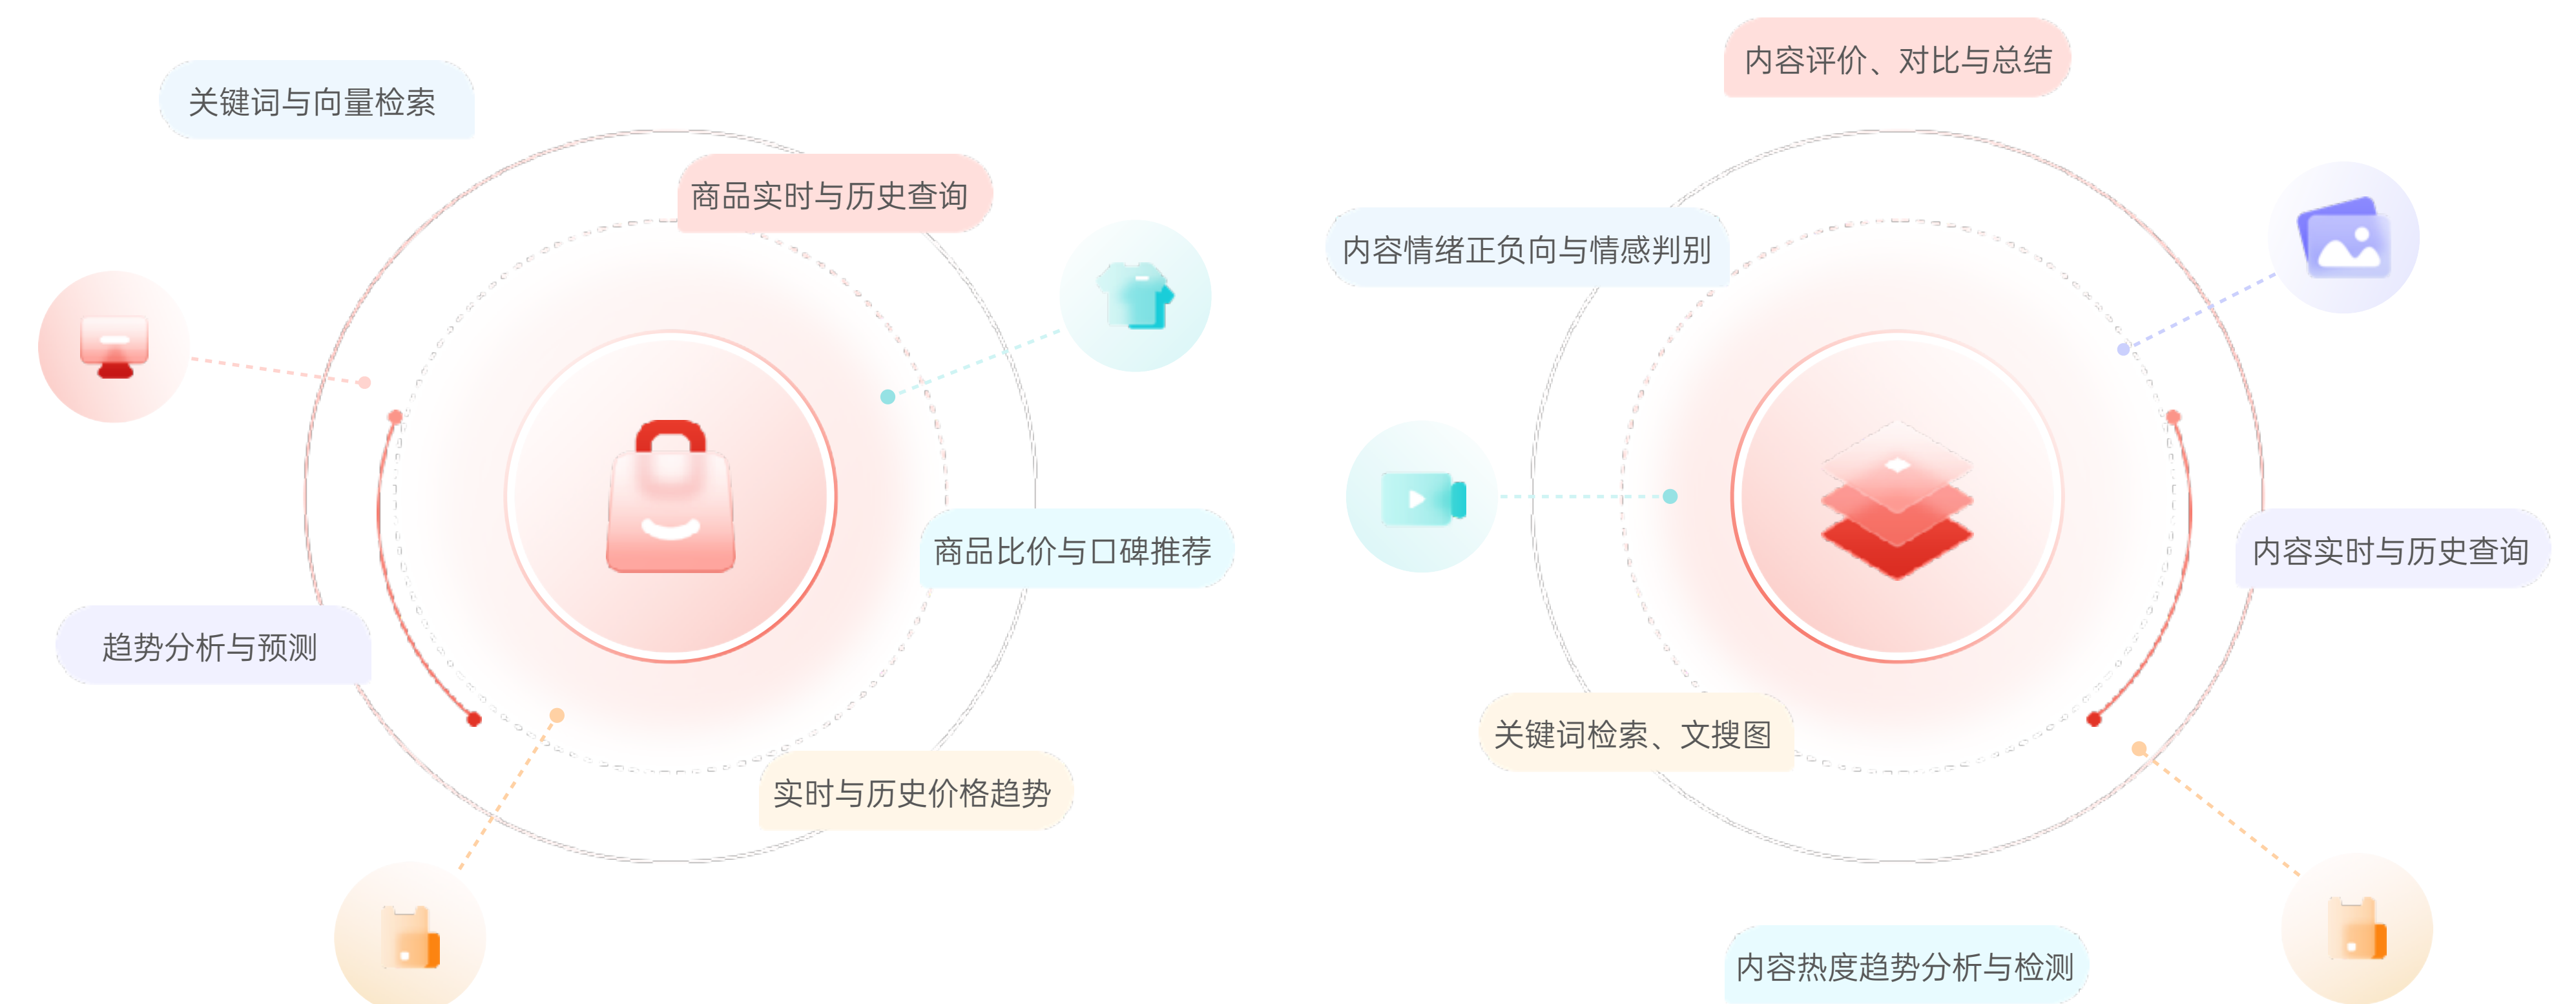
关键词与向量检索

商品实时与历史查询

商品比价与口碑推荐

趋势分析与预测

实时与历史价格趋势

内容评价、对比与总结

内容情绪正负向与情感判别

内容实时与历史查询

关键词检索、文搜图

内容热度趋势分析与检测